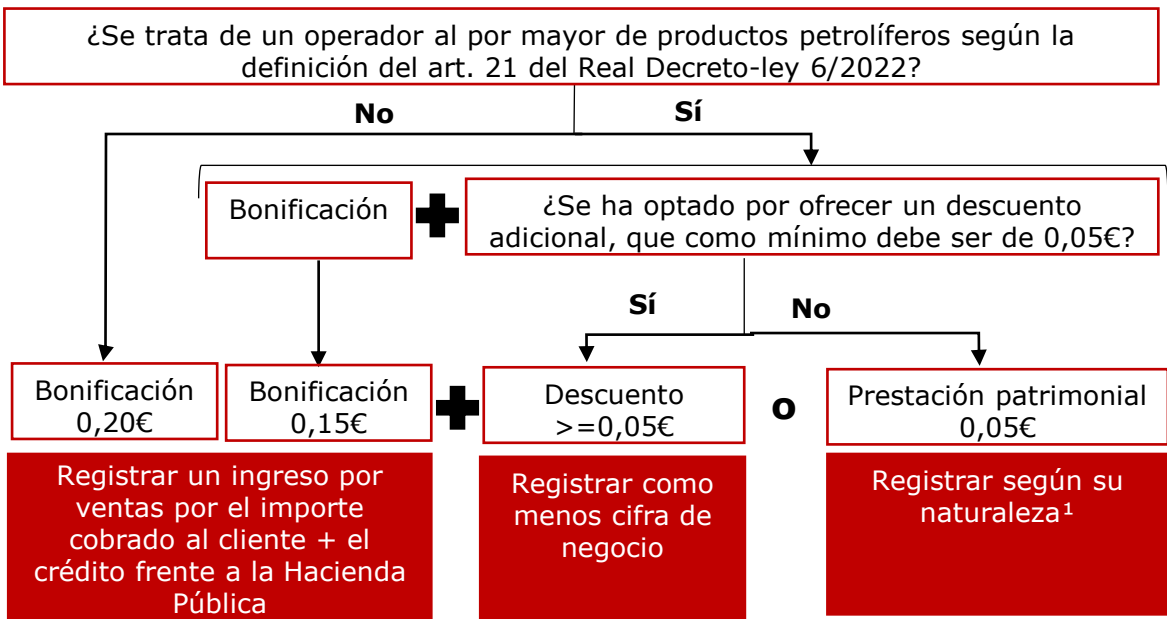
¿Se trata de un operador al por mayor de productos petrolíferos según la definición del art. 21 del Real Decreto-ley 6/2022?

No

Sí

Bonificación

¿Se ha optado por ofrecer un descuento adicional, que como mínimo debe ser de 0,05€?

Sí

No

Bonificación 0,20€

Bonificación 0,15€

Descuento >=0,05€

O

Prestación patrimonial 0,05€

Registrar un ingreso por ventas por el importe cobrado al cliente + el crédito frente a la Hacienda Pública

Registrar como menos cifra de negocio

Registrar según su naturaleza¹